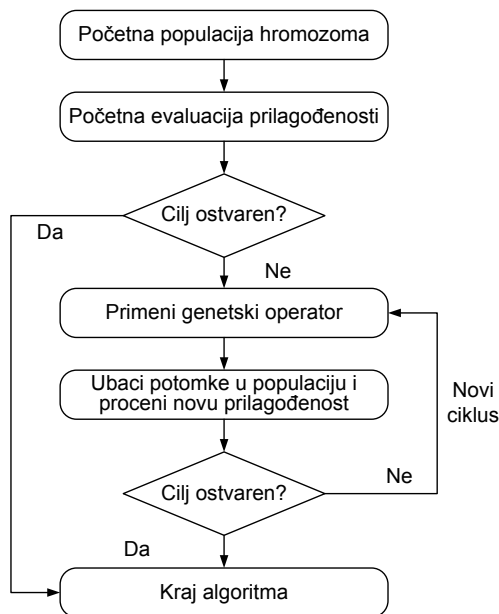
Početna populacija hromozoma

Početna evaluacija prilagođenosti

Cilj ostvaren?

Da

Ne

Primeni genetski operator

Ubaci potomke u populaciju i proceni novu prilagođenost

Novi ciklus

Cilj ostvaren?

Ne

Da

Kraj algoritma